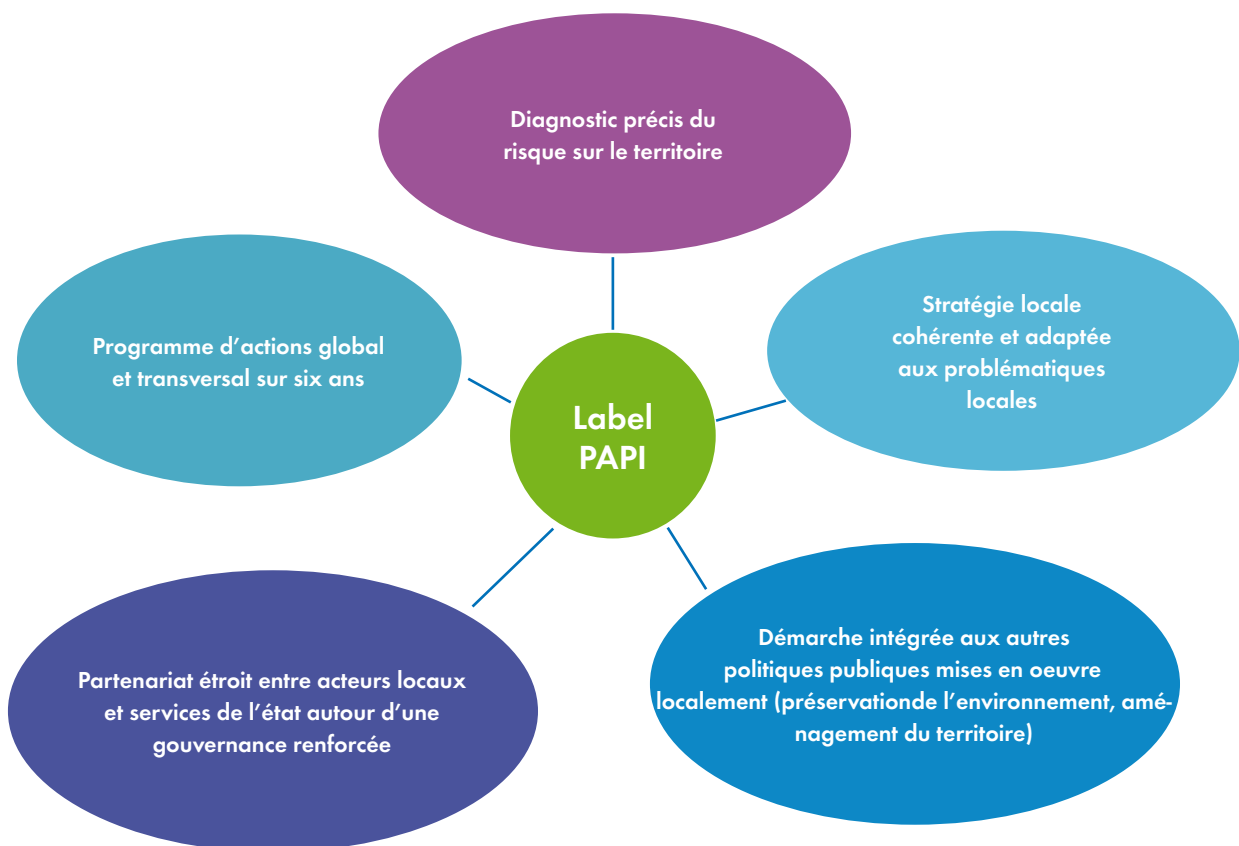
Diagnostic précis du risque sur le territoire

Programme d'actions global et transversal sur six ans

Label PAPI

Stratégie locale cohérente et adaptée aux problématiques locales

Partenariat étroit entre acteurs locaux et services de l'état autour d'une gouvernance renforcée

Démarche intégrée aux autres politiques publiques mises en oeuvre localement (préservationde l'environnement, aménagement du territoire)